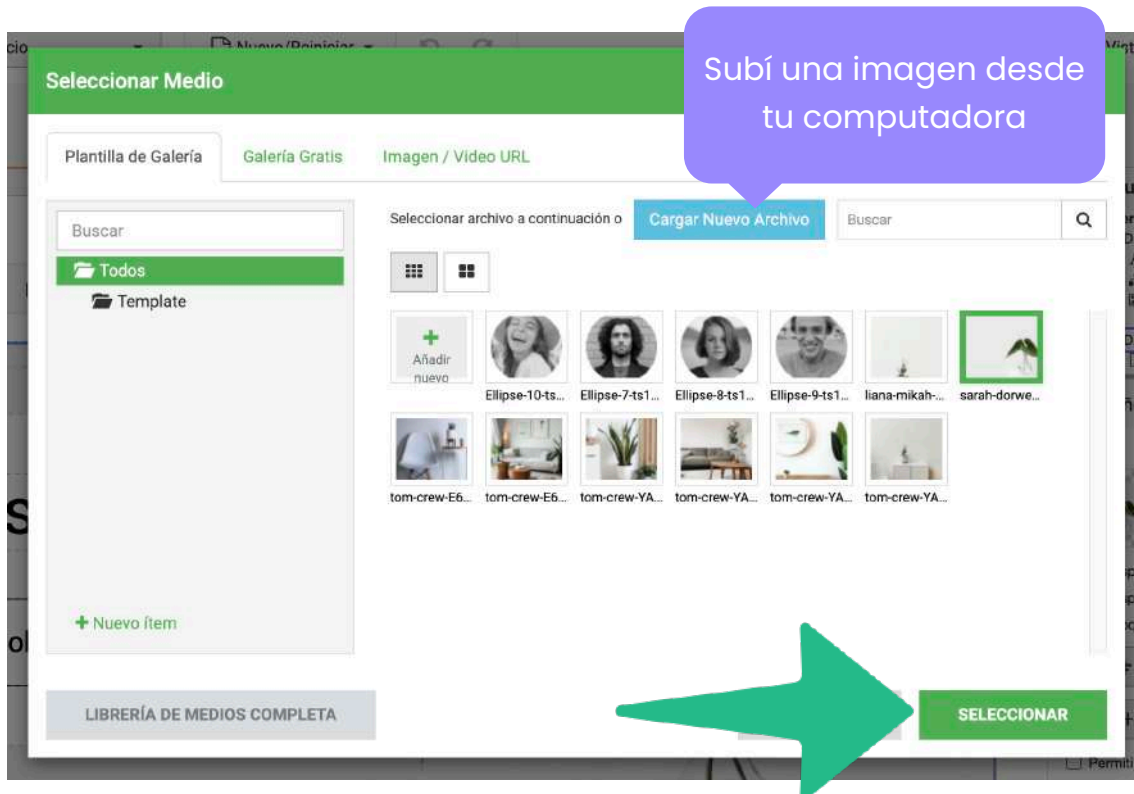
cio Nuevo/Reiniciar

Seleccionar Medio

Subí una imagen desde tu computadora

Plantilla de Galería Galería Gratis Imagen / Video URL

Buscar

Todos

Template

Seleccionar archivo a continuación o Cargar Nuevo Archivo Buscar

Añadir nuevo

Ellipse-10-ts... Ellipse-7-ts1... Ellipse-8-ts1... Ellipse-9-ts1... liana-mikah-... sarah-dorwe...

tom-crew-E6... tom-crew-E6... tom-crew-YA... tom-crew-YA... tom-crew-YA... tom-crew-YA...

+ Nuevo ítem

LIBRERÍA DE MEDIOS COMPLETA

SELECCIONAR

Permiti